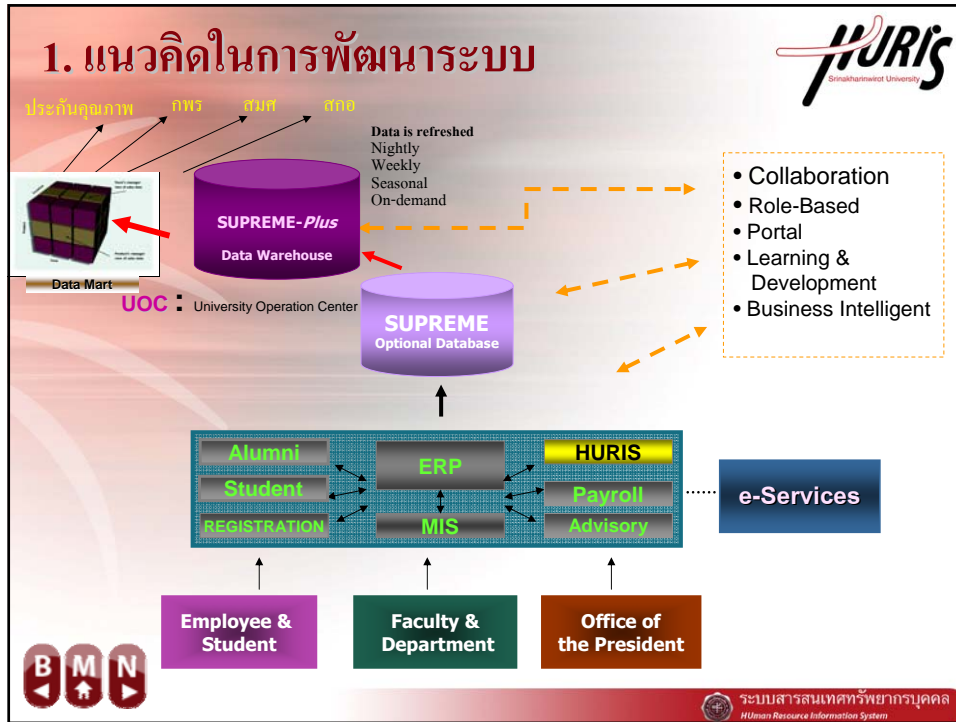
1. แนวคิดในการพัฒนาระบบ

HURIS
Srinakharinwirot University

ประกันคุณภาพ กพร สมศ สกอ

Data is refreshed
Nightly
Weekly
Seasonal
On-demand

SUPREME-Plus
Data Warehouse

Data Mart

UOC : University Operation Center

SUPREME
Optional Database

• Collaboration
• Role-Based
• Portal
• Learning & Development
• Business Intelligent

Alumni
Student
REGISTRATION
ERP
MIS
HURIS
Payroll
Advisory

e-Services

Employee & Student

Faculty & Department

Office of the President

B M N

ระบบสารสนเทศทรัพยากรบุคคล
HUman Resource Information System